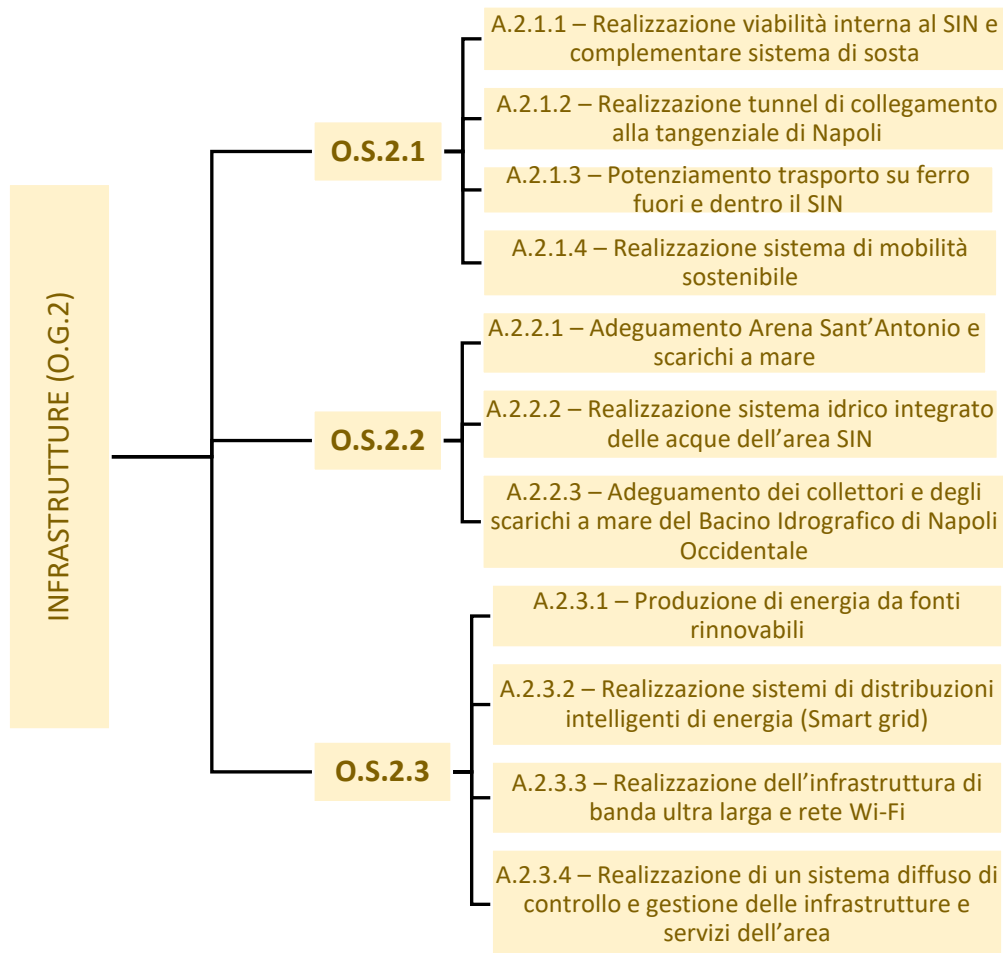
INFRASTRUTTURE (O.G.2)

O.S.2.1

A.2.1.1 – Realizzazione viabilità interna al SIN e complementare sistema di sosta

A.2.1.2 – Realizzazione tunnel di collegamento alla tangenziale di Napoli

A.2.1.3 – Potenziamento trasporto su ferro fuori e dentro il SIN

A.2.1.4 – Realizzazione sistema di mobilità sostenibile

O.S.2.2

A.2.2.1 – Adeguamento Arena Sant'Antonio e scarichi a mare

A.2.2.2 – Realizzazione sistema idrico integrato delle acque dell'area SIN

A.2.2.3 – Adeguamento dei collettori e degli scarichi a mare del Bacino Idrografico di Napoli Occidentale

O.S.2.3

A.2.3.1 – Produzione di energia da fonti rinnovabili

A.2.3.2 – Realizzazione sistemi di distribuzioni intelligenti di energia (Smart grid)

A.2.3.3 – Realizzazione dell'infrastruttura di banda ultra larga e rete Wi-Fi

A.2.3.4 – Realizzazione di un sistema diffuso di controllo e gestione delle infrastrutture e servizi dell'area